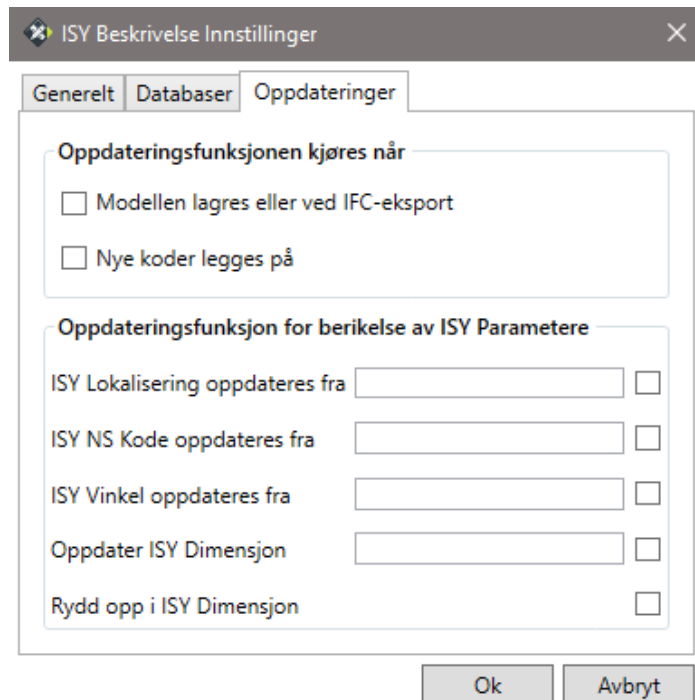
ISY Beskrivelse Innstillinger

Generelt | Databaser | Oppdateringer

Oppdateringsfunksjonen kjøres når

Modellen lagres eller ved IFC-eksport

Nye koder legges på

Oppdateringsfunksjon for berikelse av ISY Parametere

ISY Lokalisering oppdateres fra

ISY NS Kode oppdateres fra

ISY Vinkel oppdateres fra

Oppdater ISY Dimensjon

Rydd opp i ISY Dimensjon

Ok | Avbryt